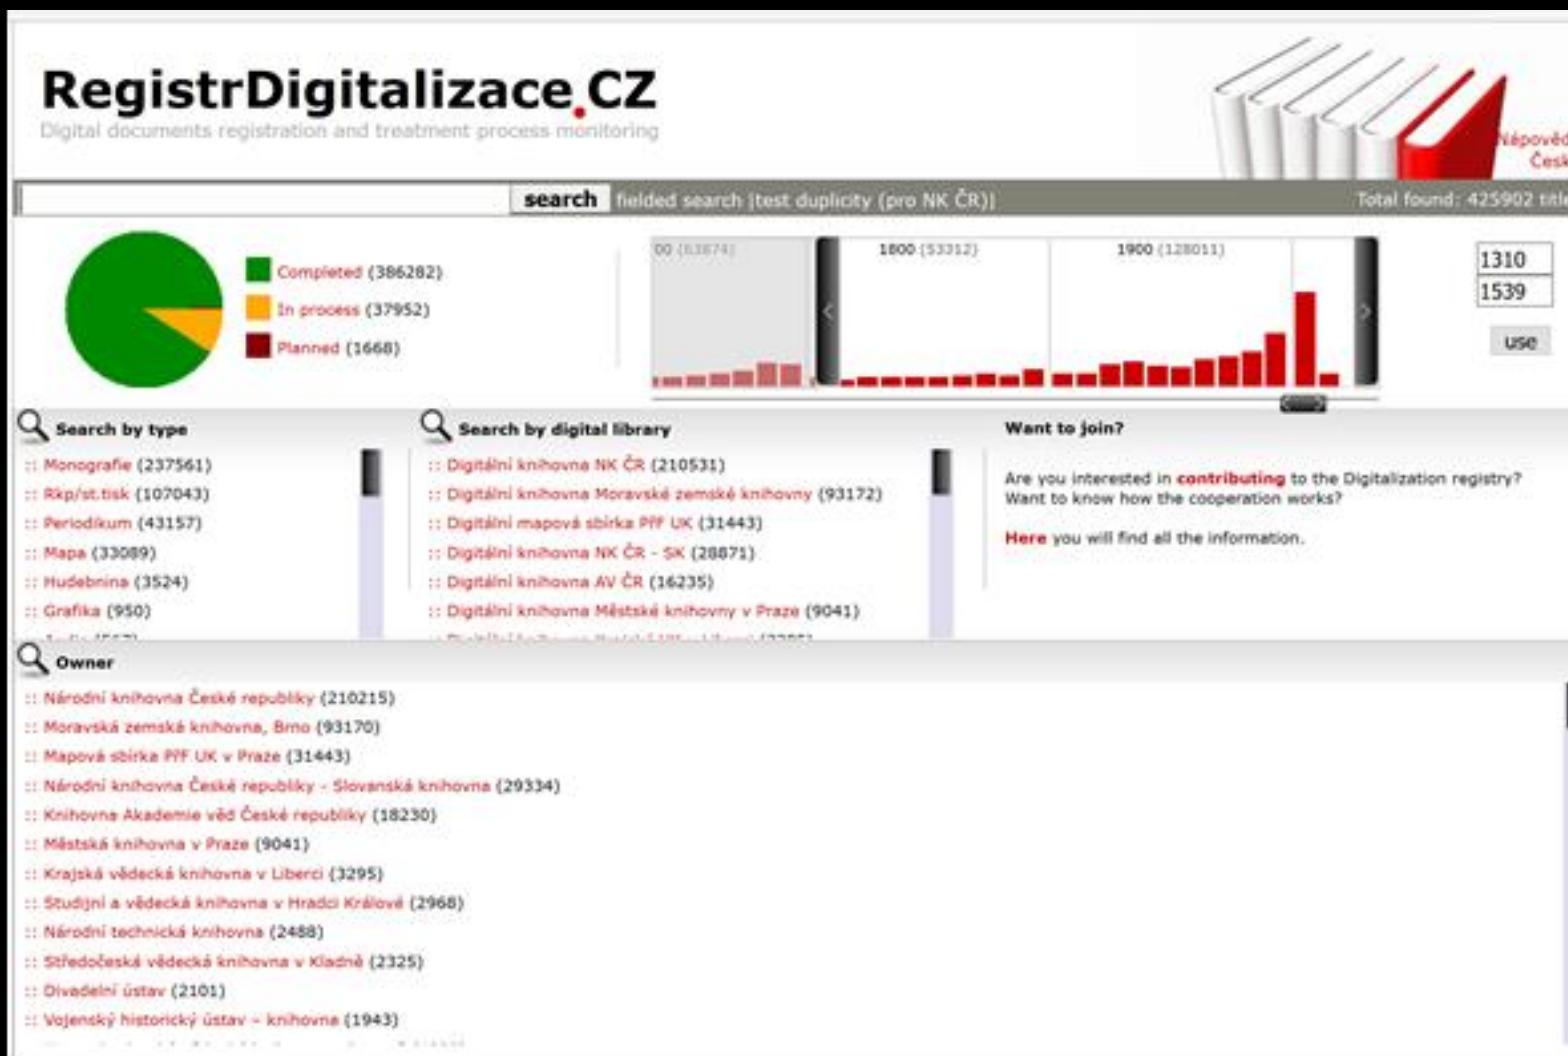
RegistrDigitalizace.CZ
Digital documents registration and treatment process monitoring

Nápověd
Česk

search fielded search (test duplicity (pro NK ČR)) Total found: 425902 title

Completed (386282)
In process (37952)
Planned (1668)

00 (63674) 1800 (53312) 1900 (128011)

1310
1539
use

Search by type
:: Monografie (237561)
:: Rkp/st.tisk (107043)
:: Periodikum (43157)
:: Mapa (33089)
:: Hudebnina (3524)
:: Grafika (950)

Search by digital library
:: Digitální knihovna NK ČR (210531)
:: Digitální knihovna Moravské zemské knihovny (93172)
:: Digitální mapová sbírka PřF UK (31443)
:: Digitální knihovna NK ČR - SK (28871)
:: Digitální knihovna AV ČR (16235)
:: Digitální knihovna Městské knihovny v Praze (9041)

Want to join?
Are you interested in contributing to the Digitalization registry? Want to know how the cooperation works?

Here you will find all the information.

Owner
:: Národní knihovna České republiky (210215)
:: Moravská zemská knihovna, Brno (93170)
:: Mapová sbírka PřF UK v Praze (31443)
:: Národní knihovna České republiky - Slovanská knihovna (29334)
:: Knihovna Akademie věd České republiky (18230)
:: Městská knihovna v Praze (9041)
:: Krajská vědecká knihovna v Liberci (3295)
:: Studijní a vědecká knihovna v Hradci Králové (2968)
:: Národní technická knihovna (2488)
:: Středočeská vědecká knihovna v Kladně (2325)
:: Divadelní ústav (2101)
:: Vojenský historický ústav - knihovna (1943)